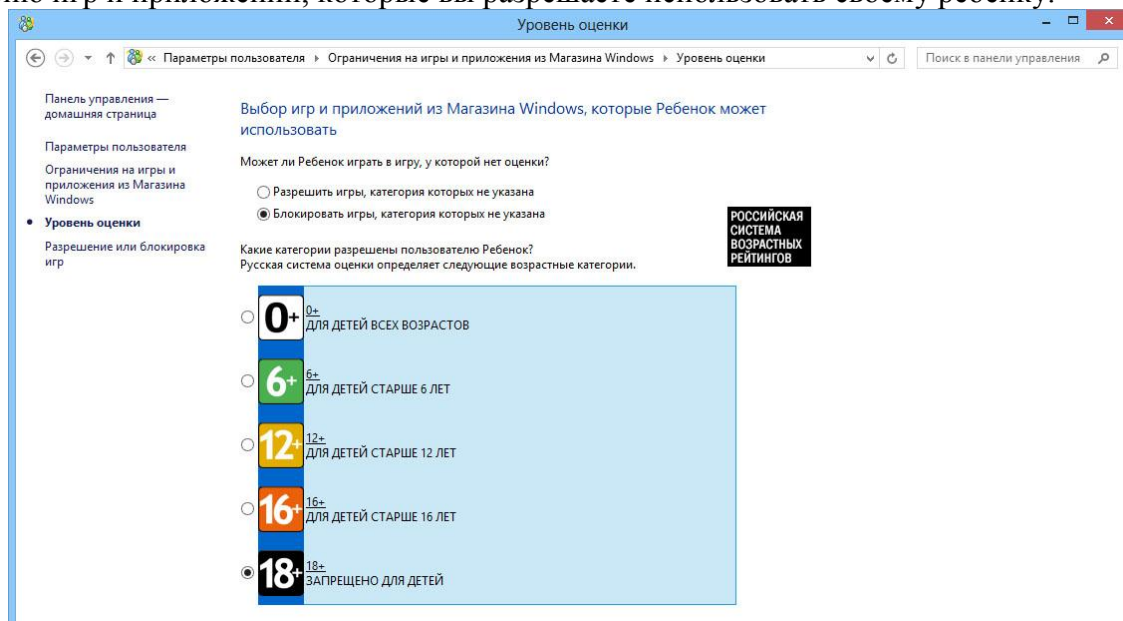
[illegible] игр и приложений, которые вы разрешаете использовать своему ребенку.

Уровень оценки

Параметры пользователя ▸ Ограничения на игры и приложения из Магазина Windows ▸ Уровень оценки

Поиск в панели управления

Панель управления — домашняя страница

Параметры пользователя

Ограничения на игры и приложения из Магазина Windows

• Уровень оценки

Разрешение или блокировка игр

Выбор игр и приложений из Магазина Windows, которые Ребенок может использовать

Может ли Ребенок играть в игру, у которой нет оценки?

Разрешить игры, категория которых не указана

Блокировать игры, категория которых не указана

РОССИЙСКАЯ СИСТЕМА ВОЗРАСТНЫХ РЕЙТИНГОВ

Какие категории разрешены пользователю Ребенок?
Русская система оценки определяет следующие возрастные категории.

0+ 0+ ДЛЯ ДЕТЕЙ ВСЕХ ВОЗРАСТОВ

6+ 6+ ДЛЯ ДЕТЕЙ СТАРШЕ 6 ЛЕТ

12+ 12+ ДЛЯ ДЕТЕЙ СТАРШЕ 12 ЛЕТ

16+ 16+ ДЛЯ ДЕТЕЙ СТАРШЕ 16 ЛЕТ

18+ 18+ ЗАПРЕЩЕНО ДЛЯ ДЕТЕЙ